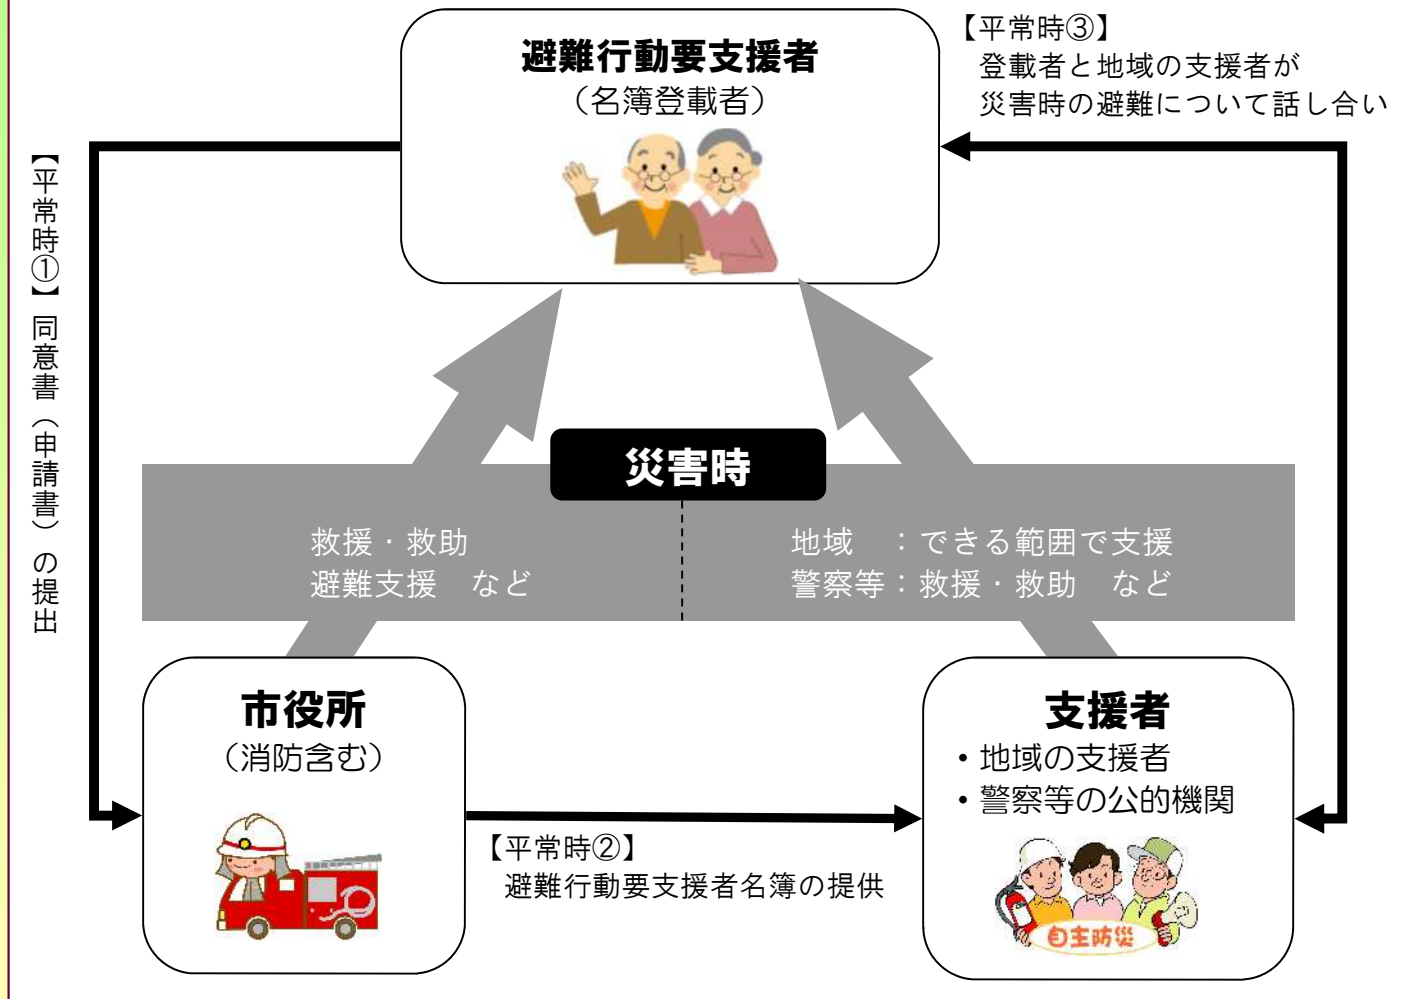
避難行動要支援者
（名簿登載者）

【平常時③】
登載者と地域の支援者が
災害時の避難について話し合い

【平常時①】同意書（申請書）の提出

災害時

救援・救助
避難支援　など

地域　：できる範囲で支援
警察等：救援・救助　など

市役所
（消防含む）

【平常時②】
避難行動要支援者名簿の提供

支援者
・地域の支援者
・警察等の公的機関

自主防災